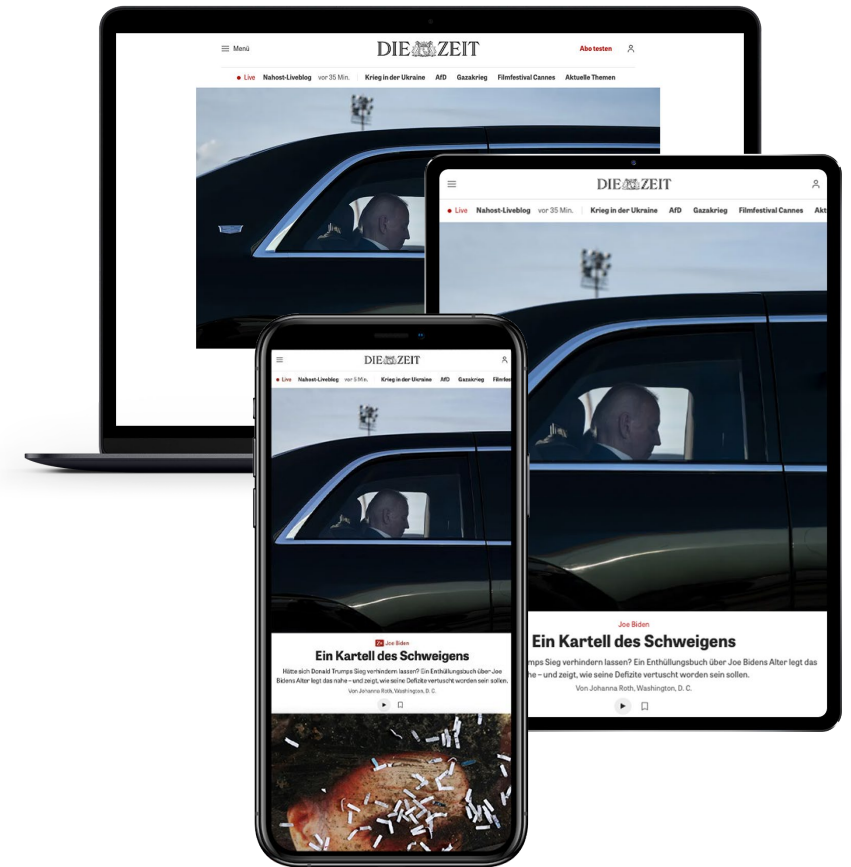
Menü

DIE ZEIT

Abo testen

Live Nahost-Liveblog vor 35 Min. Krieg in der Ukraine AfD Gazakrieg Filmfestival Cannes Aktuelle Themen

DIE ZEIT

Live Nahost-Liveblog vor 35 Min. Krieg in der Ukraine AfD Gazakrieg Filmfestival Cannes Akt

Joe Biden

Ein Kartell des Schweigens

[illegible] Trumps Sieg verhindern lassen? Ein Enthüllungsbuch über Joe Bidens Alter legt das nahe – und zeigt, wie seine Defizite vertuscht worden sein sollen.

Von Johanna Roth, Washington, D. C.

DIE ZEIT

Live Nahost-Liveblog vor 5 Min. Krieg in der Ukraine AfD Gazakrieg Filmfes

Joe Biden

Ein Kartell des Schweigens

Hätte sich Donald Trumps Sieg verhindern lassen? Ein Enthüllungsbuch über Joe Bidens Alter legt das nahe – und zeigt, wie seine Defizite vertuscht worden sein sollen.

Von Johanna Roth, Washington, D. C.